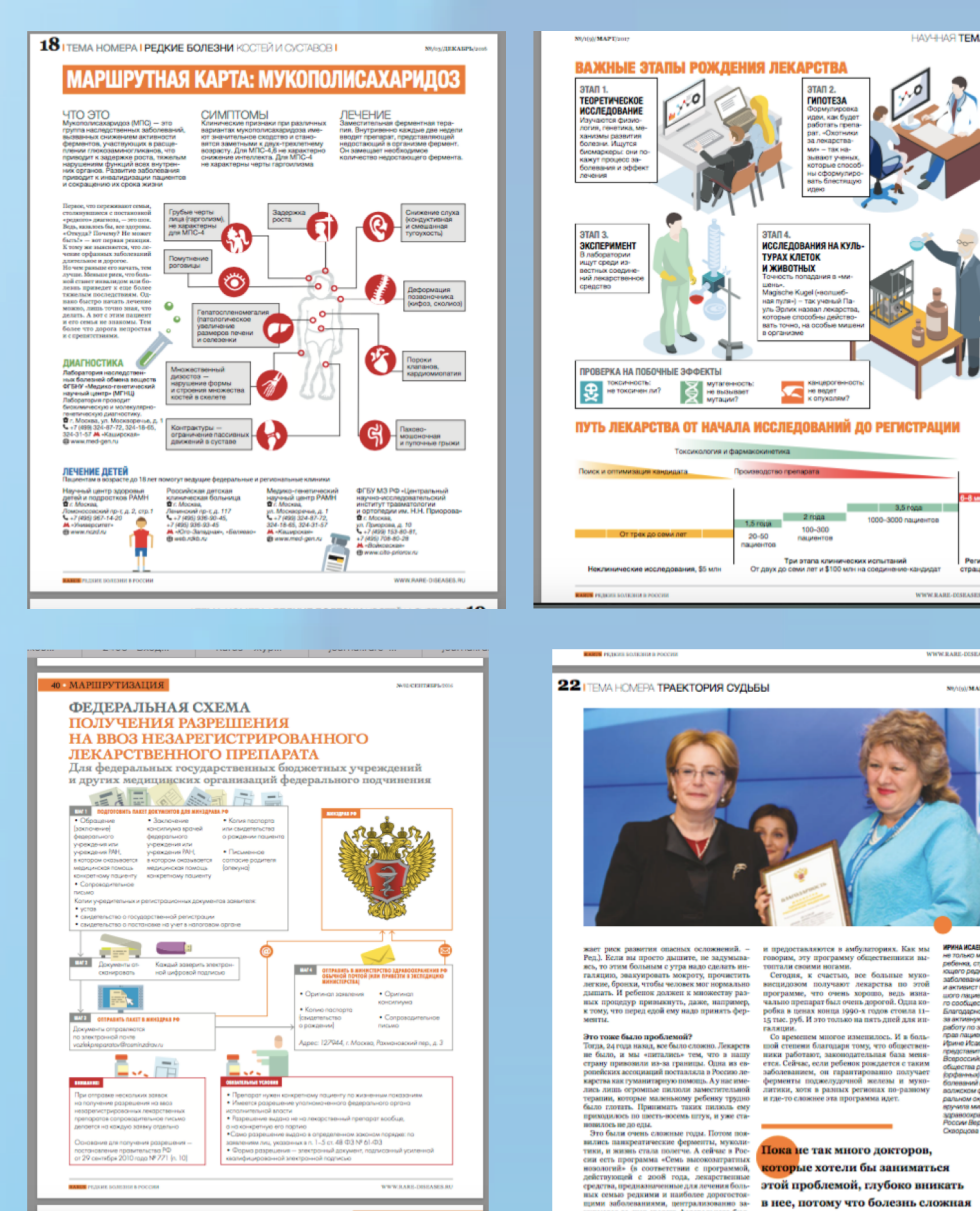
18 | ТЕМА НОМЕРА | РЕДКИЕ БОЛЕЗНИ КОСТЕЙ И СУСТАВОВ |

МАРШРУТНАЯ КАРТА: МУКОПОЛИСАХАРИДОЗ

ЧТО ЭТО
Мукополисахаридоз (МПС) — это группа наследственных заболеваний, вызванных снижением активности ферментов, участвующих в расщеплении гликозаминогликанов, что приводит к задержке роста, тяжелым нарушениям функций всех внутренних органов. Развитие заболевания приводит к инвалидизации пациентов и сокращению их срока жизни

СИМПТОМЫ
Клинические признаки при различных вариантах мукополисахаридоза имеют значительное сходство и становятся заметными к двух-трехлетнему возрасту. Для МПС-4,6 не характерно снижение интеллекта. Для МПС-4 не характерны черты гаргоилизма

ЛЕЧЕНИЕ
Заместительная ферментная терапия. Внутривенно каждые две недели вводят препарат, представляющий недостающий в организме фермент. Он замещает необходимое количество недостающего фермента.

Грубые черты лица (гаргоилизм), не характерны для МПС-4
Задержка роста
Снижение слуха (кондуктивная и смешанная тугоухость)
Помутнение роговицы
Деформация позвоночника (кифоз, сколиоз)
Гепатоспленомегалия (патологическое увеличение размеров печени и селезенки)
Множественный дизостоз — нарушение формы и строения множества костей в скелете
Пороки клапанов, кардиомиопатия
Контрактуры — ограничение пассивных движений в суставе
Паховомошоночная и пупочная грыжи

ДИАГНОСТИКА
Лаборатория наследственных болезней обмена веществ ФГБНУ «Медико-генетический научный центр» (МГНЦ)

ЛЕЧЕНИЕ ДЕТЕЙ
Пациентам в возрасте до 18 лет помогут ведущие федеральные и региональные клиники

WWW.RARE-DISEASES.RU

ВАЖНЫЕ ЭТАПЫ РОЖДЕНИЯ ЛЕКАРСТВА
НАУЧНАЯ ТЕМ

ЭТАП 1. ТЕОРЕТИЧЕСКОЕ ИССЛЕДОВАНИЕ
Изучаются физиология, генетика, механизмы развития болезни. Ищутся биомаркеры: они покажут процесс заболевания и эффект лечения

ЭТАП 2. ГИПОТЕЗА
Формулировка идеи, как будет работать препарат. «Охотники за лекарствами» — так называют ученых, которые способны сформулировать блестящую идею

ЭТАП 3. ЭКСПЕРИМЕНТ
В лаборатории ищут среди известных соединений лекарственное средство

ЭТАП 4. ИССЛЕДОВАНИЯ НА КУЛЬТУРАХ КЛЕТОК И ЖИВОТНЫХ
Точность попадания в «мишень». Magische Kugel («волшебная пуля») – так ученый Пауль Эрлих назвал лекарства, которые способны действовать точно, на особые мишени в организме

ПРОВЕРКА НА ПОБОЧНЫЕ ЭФФЕКТЫ
токсичность: не токсичен ли?
мутагенность: не вызывает мутации?
канцерогенность: не ведет к опухолям?

ПУТЬ ЛЕКАРСТВА ОТ НАЧАЛА ИССЛЕДОВАНИЙ ДО РЕГИСТРАЦИИ
Токсикология и фармакокинетика
Поиск и оптимизация кандидата
Производство препарата
От трех до семи лет
1,5 года
20–50 пациентов
2 года
100–300 пациентов
3,5 года
1000–3000 пациентов
Неклинические исследования, $5 млн
Три этапа клинических испытаний
От двух до семи лет и $100 млн на соединение-кандидат

WWW.RARE-DISEASES

40 | МАРШРУТИЗАЦИЯ

ФЕДЕРАЛЬНАЯ СХЕМА ПОЛУЧЕНИЯ РАЗРЕШЕНИЯ НА ВВОЗ НЕЗАРЕГИСТРИРОВАННОГО ЛЕКАРСТВЕННОГО ПРЕПАРАТА
Для федеральных государственных бюджетных учреждений и других медицинских организаций федерального подчинения

Обращение (заключение) федерального учреждения или учреждения РАН, в котором оказывается медицинская помощь конкретному пациенту
Сопроводительное письмо
Заключение консилиума врачей федерального учреждения или учреждения РАН, в котором оказывается медицинская помощь конкретному пациенту
Копия паспорта или свидетельства о рождении пациента
Письменное согласие родителя (опекуна)

Документы отсканировать
Каждый заверить электронной цифровой подписью
Документы отправляются по электронной почте
Оригинал заявления
Копия паспорта (свидетельства о рождении)
Оригинал консилиума
Сопроводительное письмо
Адрес: 127994, г. Москва, Рахмановский пер., д. 3

WWW.RARE-DISEASES.RU

22 | ТЕМА НОМЕРА ТРАЕКТОРИЯ СУДЬБЫ

Это тоже было проблемой?

Пока не так много докторов, которые хотели бы заниматься этой проблемой, глубоко вникать в нее, потому что болезнь сложная